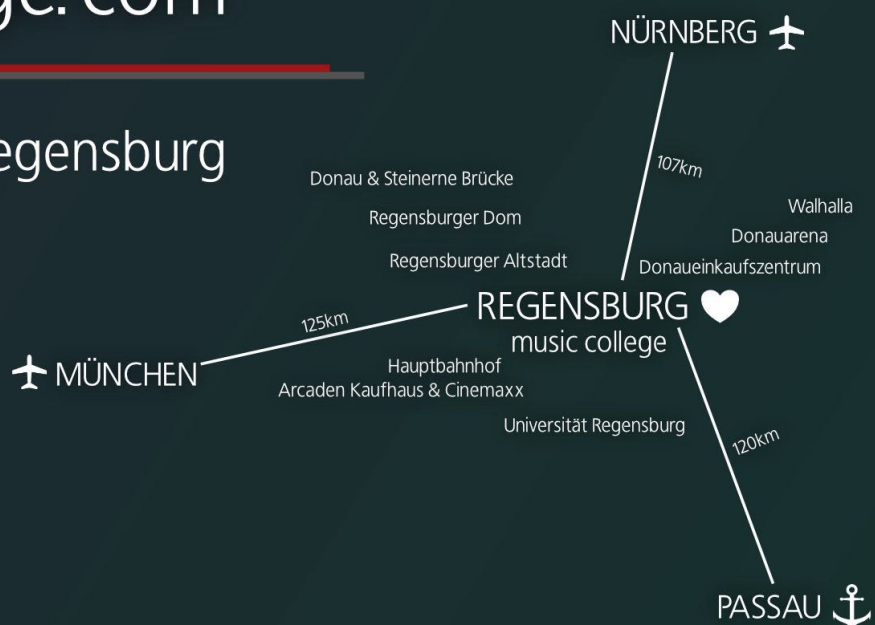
ge.com

egensburg

NÜRNBERG

107km

Donau & Steinerne Brücke

Regensburger Dom

Regensburger Altstadt

Walhalla

Donauarena

Donaueinkaufszentrum

125km

REGENSBURG

music college

MÜNCHEN

Hauptbahnhof

Arcaden Kaufhaus & Cinemaxx

Universität Regensburg

120km

PASSAU